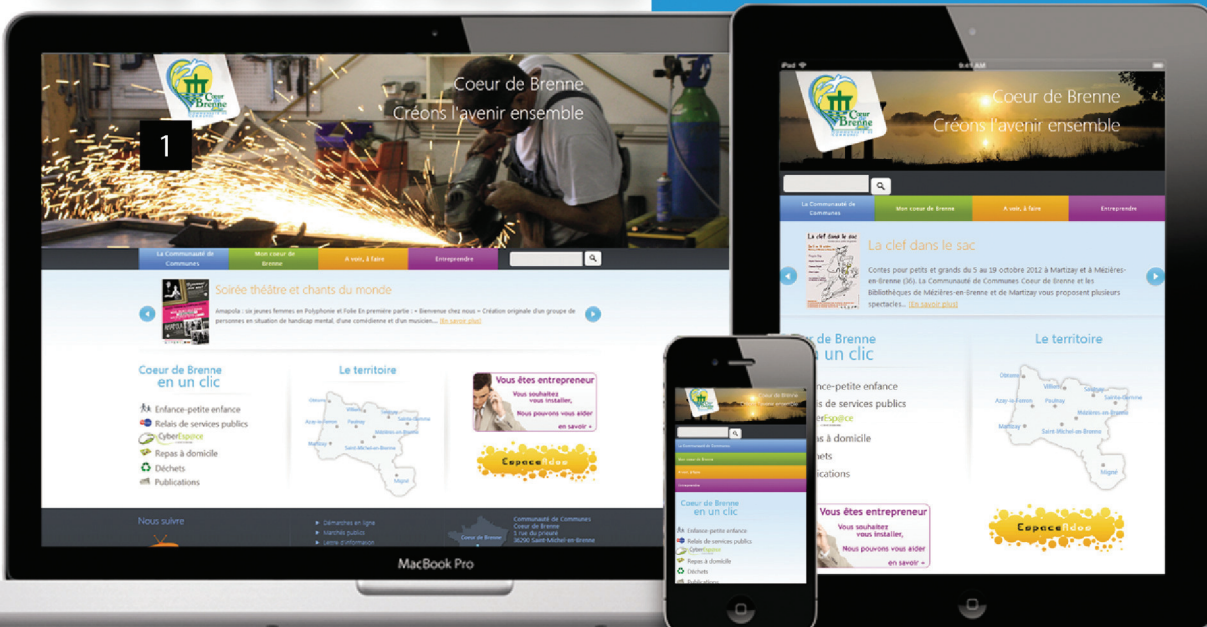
Coeur de Brenne

Créons l'avenir ensemble

1

La Communauté de Communes

Mon coeur de Brenne

A voir, à faire

Entreprendre

Soirée théâtre et chants du monde

Amapola : six jeunes femmes en Polyphone et Folie En première partie : « Bienvenue chez nous » Création originale d'un groupe de personnes en situation de handicap mental, d'une comédienne et d'un musicien... En savoir plus

Coeur de Brenne en un clic

Enfance-petite enfance

Relais de services publics

CyberEspace

Repas à domicile

Déchets

Publications

Le territoire

Vous êtes entrepreneur

Vous souhaitez vous installer,

Nous pouvons vous aider

en savoir +

EspaceIdée

Nous suivre

Démarches en ligne

Marchés publics

Lettre d'information

Communauté de Communes Coeur de Brenne

1 rue du prieuré

36290 Saint-Michel-en-Brenne

MacBook Pro

iPad

Coeur de Brenne

Créons l'avenir ensemble

La Communauté de Communes

Mon coeur de Brenne

A voir, à faire

Entreprendre

La clef dans le sac

Contes pour petits et grands du 5 au 19 octobre 2012 à Martizay et à Mézières-en-Brenne (36). La Communauté de Communes Coeur de Brenne et les Bibliothèques de Mézières-en-Brenne et de Martizay vous proposent plusieurs spectacles... En savoir plus

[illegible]r de Brenne
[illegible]n un clic

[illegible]nce-petite enfance

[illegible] de services publics

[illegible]Espace

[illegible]as à domicile

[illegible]hets

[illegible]lications

Le territoire

Vous êtes entrepreneur

Vous souhaitez vous installer,

Nous pouvons vous aider

en savoir +

EspaceIdée

Coeur de Brenne en un clic

Enfance-petite enfance

Relais de services publics

CyberEspace

Repas à domicile

Déchets

Publications